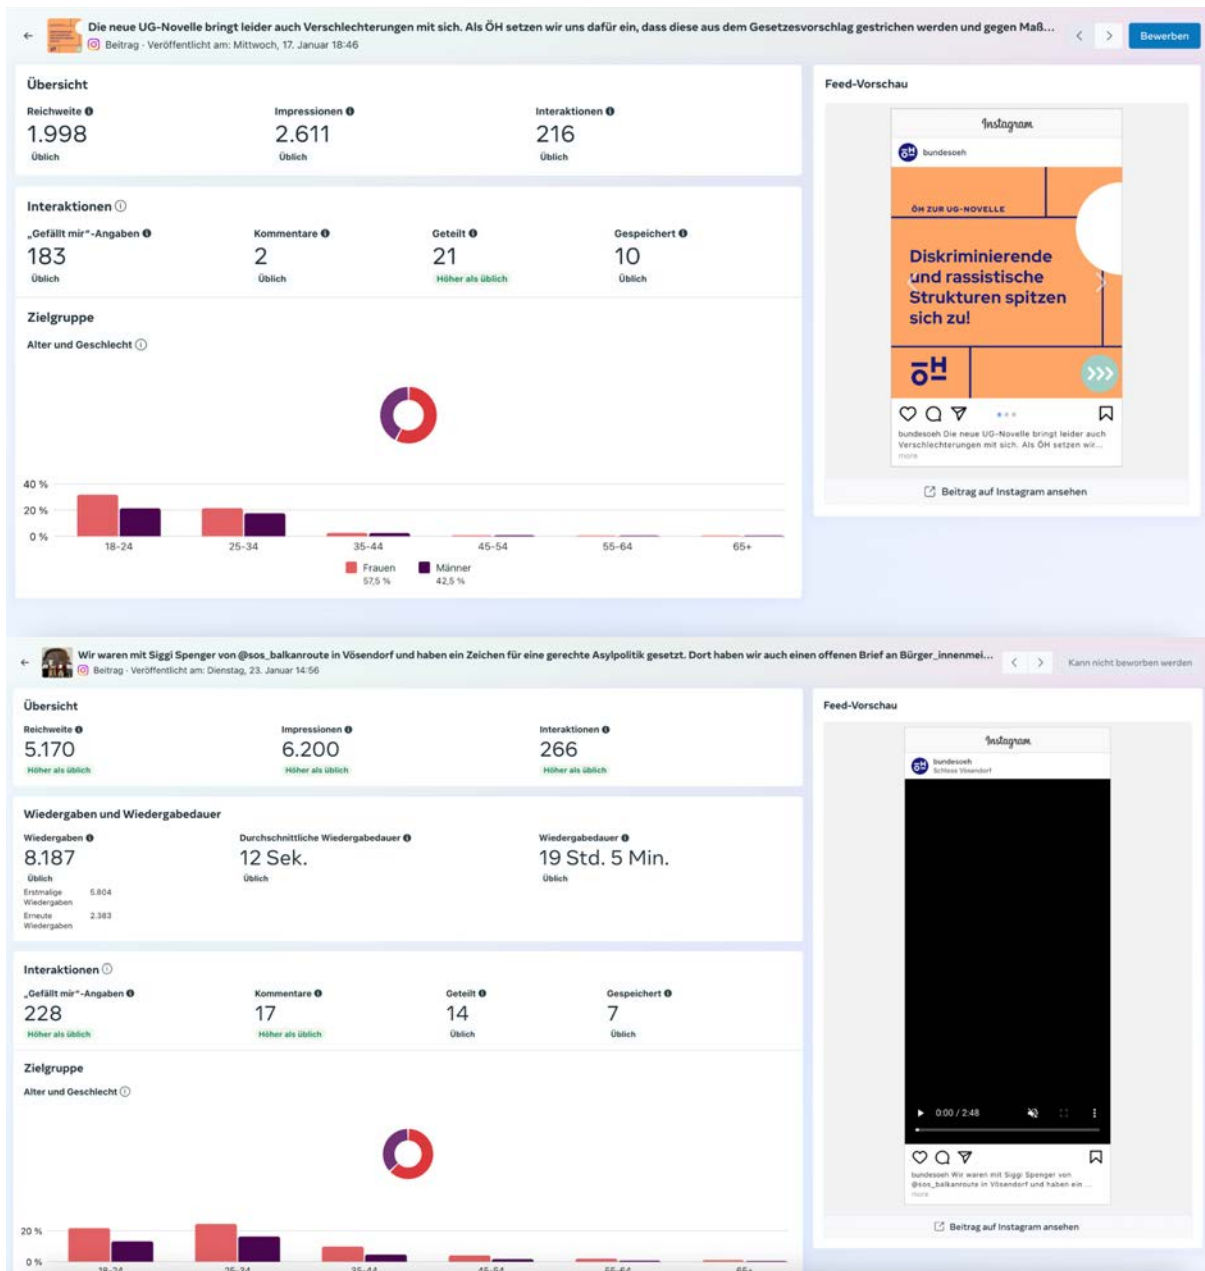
Die neue UG-Novelle bringt leider auch Verschlechterungen mit sich. Als ÖH setzen wir uns dafür ein, dass diese aus dem Gesetzesvorschlag gestrichen werden und gegen Maß...
Beitrag · Veröffentlicht am: Mittwoch, 17. Januar 18:46
Bewerben

Übersicht
Reichweite 1.998 Üblich
Impressionen 2.611 Üblich
Interaktionen 216 Üblich

Interaktionen
„Gefällt mir"-Angaben 183 Üblich
Kommentare 2 Üblich
Geteilt 21 Höher als üblich
Gespeichert 10 Üblich

Zielgruppe
Alter und Geschlecht

40 %
20 %
0 %
18-24 25-34 35-44 45-54 55-64 65+
Frauen 57,5 %
Männer 42,5 %

Feed-Vorschau
Instagram
bundesoeh
ÖH ZUR UG-NOVELLE
Diskriminierende und rassistische Strukturen spitzen sich zu!
öH
bundesoeh Die neue UG-Novelle bringt leider auch Verschlechterungen mit sich. Als ÖH setzen wir...
more
Beitrag auf Instagram ansehen

Wir waren mit Siggi Spenger von @sos_balkanroute in Vösendorf und haben ein Zeichen für eine gerechte Asylpolitik gesetzt. Dort haben wir auch einen offenen Brief an Bürger_innenmei...
Beitrag · Veröffentlicht am: Dienstag, 23. Januar 14:56
Kann nicht beworben werden

Übersicht
Reichweite 5.170 Höher als üblich
Impressionen 6.200 Höher als üblich
Interaktionen 266 Höher als üblich

Wiedergaben und Wiedergabedauer
Wiedergaben 8.187 Üblich
Erstmalige Wiedergaben 5.804
Erneute Wiedergaben 2.383
Durchschnittliche Wiedergabedauer 12 Sek. Üblich
Wiedergabedauer 19 Std. 5 Min. Üblich

Interaktionen
„Gefällt mir"-Angaben 228 Höher als üblich
Kommentare 17 Höher als üblich
Geteilt 14 Üblich
Gespeichert 7 Üblich

Zielgruppe
Alter und Geschlecht

20 %
0 %

Feed-Vorschau
Instagram
bundesoeh
Schloss Vösendorf
0:00 / 2:48
bundesoeh Wir waren mit Siggi Spenger von @sos_balkanroute in Vösendorf und haben ein ...
more
Beitrag auf Instagram ansehen